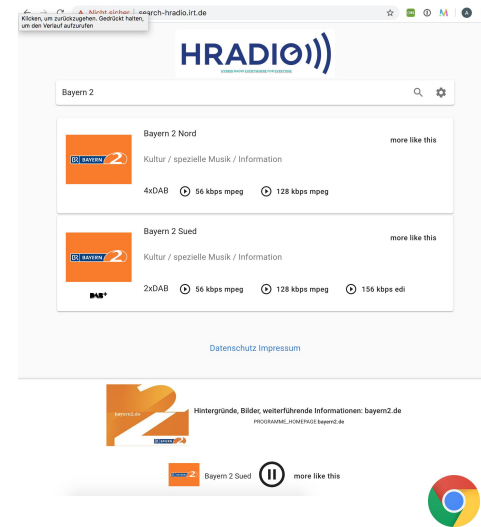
Klicken, um zurückzugehen. Gedrückt halten, um den Verlauf aufzurufen

Nicht sicher | search-hradio.irt.de

HRADIO

Bayern 2

Bayern 2 Nord

more like this

BAYERN 2

Kultur / spezielle Musik / Information

4xDAB 56 kbps mpeg 128 kbps mpeg

Bayern 2 Sued

more like this

BAYERN 2

Kultur / spezielle Musik / Information

DAB+

2xDAB 56 kbps mpeg 128 kbps mpeg 156 kbps edi

Datenschutz Impressum

bayern2.de

Hintergründe, Bilder, weiterführende Informationen: bayern2.de

PROGRAMME_HOMEPAGE.bayern2.de

Bayern 2 Sued more like this